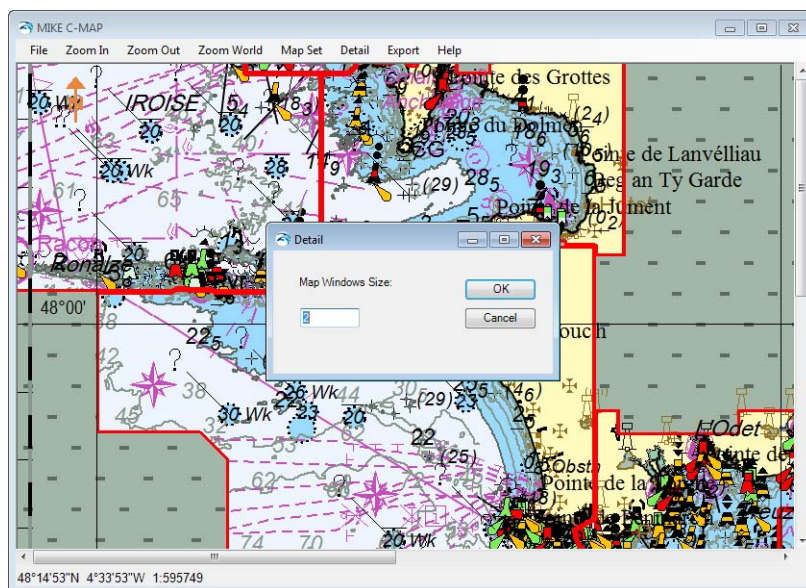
MIKE C-MAP

File Zoom In Zoom Out Zoom World Map Set Detail Export Help

Pointe des Grottes
IROISE
Pointe de Lanvélliau
Beg an Ty Garde
Pointe de la Jument
20 Wk
26 Wk
(29) 28
(24)
48°00'
Detail
Map Windows Size:
OK
Cancel
2
ouch
22
38
45
26 Wk
30 Wk
23
(29)
(25)
62
74
70
20 Wk
Obstn
Pointe de la
L'Odet

48°14'53"N 4°33'53"W 1:595749